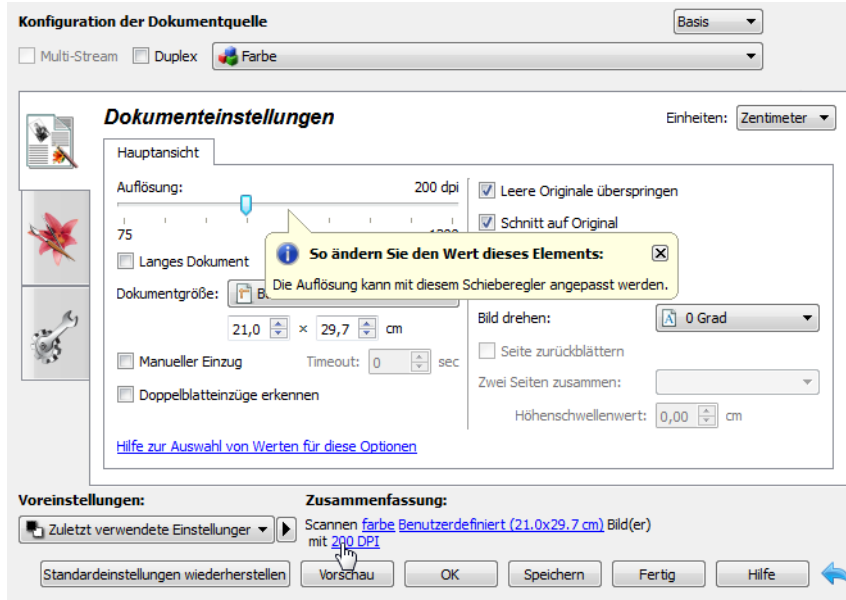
Konfiguration der Dokumentquelle

Basis

Multi-Stream Duplex Farbe

Dokumenteinstellungen

Einheiten: Zentimeter

Hauptansicht

Auflösung: 200 dpi

75 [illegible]

Langes Dokument

Dokumentgröße: B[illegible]

21,0 × 29,7 cm

Manueller Einzug Timeout: 0 sec

Doppelblatteinzüge erkennen

Leere Originale überspringen

Schnitt auf Original

So ändern Sie den Wert dieses Elements:

Die Auflösung kann mit diesem Schieberegler angepasst werden.

Bild drehen: 0 Grad

Seite zurückblättern

Zwei Seiten zusammen:

Höhenschwellenwert: 0,00 cm

Hilfe zur Auswahl von Werten für diese Optionen

Voreinstellungen:

Zuletzt verwendete Einstellunger

Zusammenfassung:

Scannen farbe Benutzerdefiniert (21.0x29.7 cm) Bild(er) mit 200 DPI

Standardeinstellungen wiederherstellen Vorschau OK Speichern Fertig Hilfe